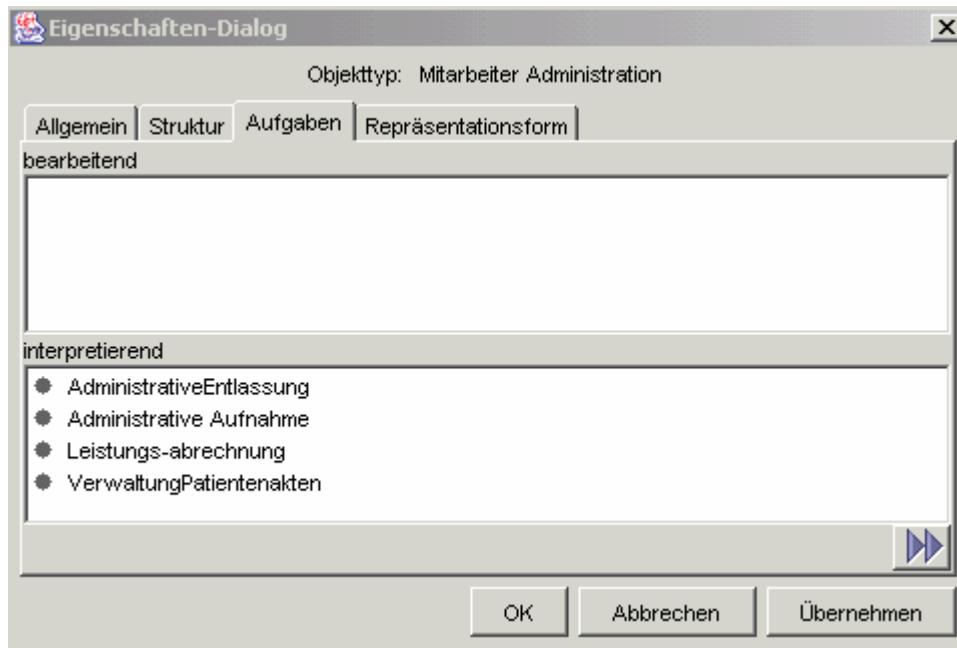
Eigenschaften-Dialog

Objekttyp: Mitarbeiter Administration

Allgemein | Struktur | Aufgaben | Repräsentationsform

bearbeitend

interpretierend

- AdministrativeEntlassung
- Administrative Aufnahme
- Leistungs-abrechnung
- VerwaltungPatientenakten

OK | Abbrechen | Übernehmen